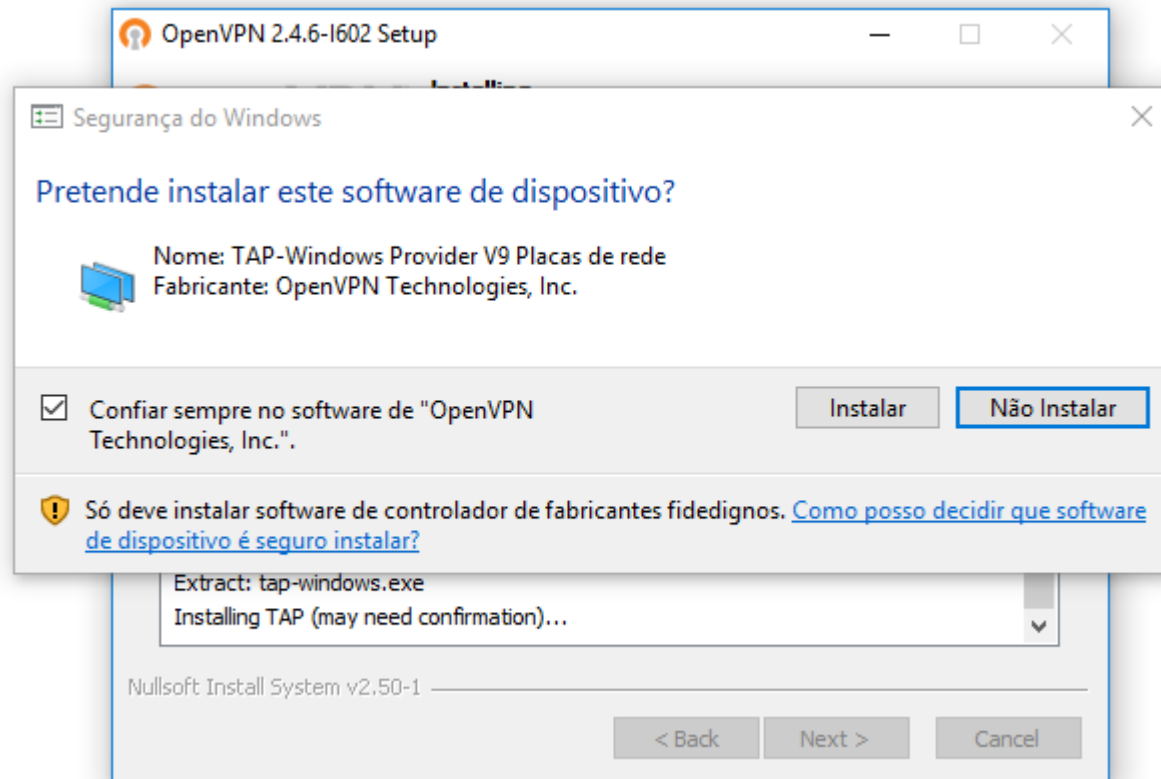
OpenVPN 2.4.6-I602 Setup

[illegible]

Segurança do Windows

Pretende instalar este software de dispositivo?

Nome: TAP-Windows Provider V9 Placas de rede
Fabricante: OpenVPN Technologies, Inc.

Confiar sempre no software de "OpenVPN Technologies, Inc.".

Instalar

Não Instalar

Só deve instalar software de controlador de fabricantes fidedignos. Como posso decidir que software de dispositivo é seguro instalar?

Extract: tap-windows.exe
Installing TAP (may need confirmation)...

Nullsoft Install System v2.50-1

< Back

Next >

Cancel